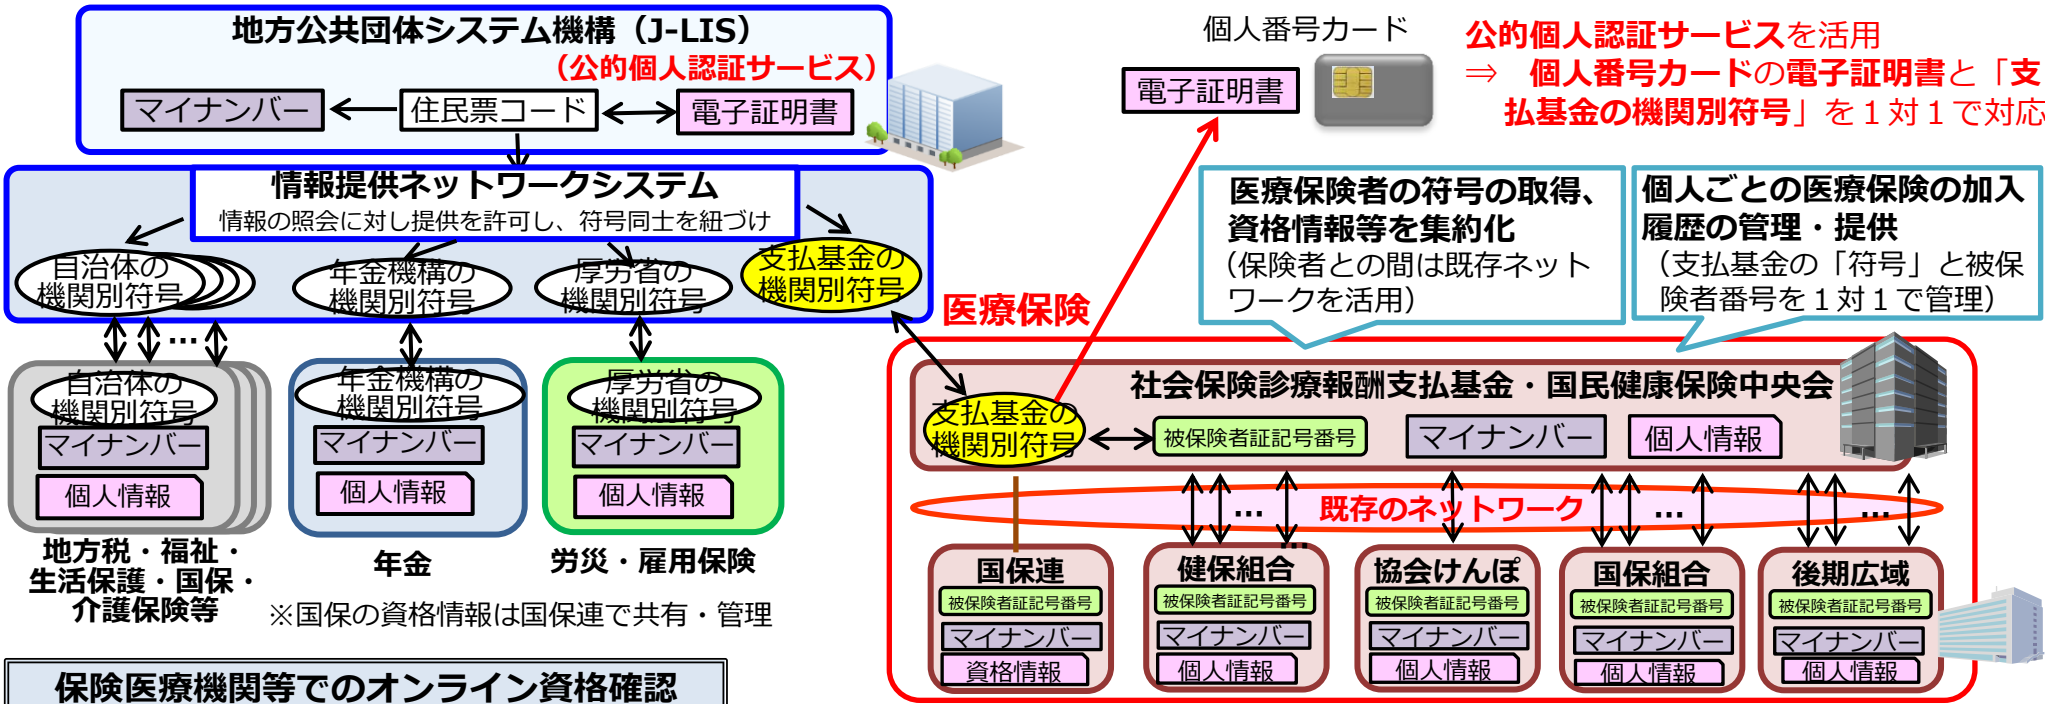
地方公共団体システム機構（J-LIS）
（公的個人認証サービス）
マイナンバー
住民票コード
電子証明書

個人番号カード
電子証明書

公的個人認証サービスを活用
⇒ 個人番号カードの電子証明書と「支払基金の機関別符号」を１対１で対応

情報提供ネットワークシステム
情報の照会に対し提供を許可し、符号同士を紐づけ
自治体の機関別符号
年金機構の機関別符号
厚労省の機関別符号
支払基金の機関別符号

医療保険者の符号の取得、資格情報等を集約化
（保険者との間は既存ネットワークを活用）

個人ごとの医療保険の加入履歴の管理・提供
（支払基金の「符号」と被保険者番号を１対１で管理）

医療保険

…

自治体の機関別符号
マイナンバー
個人情報

年金機構の機関別符号
マイナンバー
個人情報

厚労省の機関別符号
マイナンバー
個人情報

地方税・福祉・生活保護・国保・介護保険等

年金

労災・雇用保険

※国保の資格情報は国保連で共有・管理

社会保険診療報酬支払基金・国民健康保険中央会
支払基金の機関別符号
被保険者証記号番号
マイナンバー
個人情報

既存のネットワーク
… … …

国保連
被保険者証記号番号
マイナンバー
資格情報

健保組合
被保険者証記号番号
マイナンバー
個人情報

協会けんぽ
被保険者証記号番号
マイナンバー
個人情報

国保組合
被保険者証記号番号
マイナンバー
個人情報

後期広域
被保険者証記号番号
マイナンバー
個人情報

保険医療機関等でのオンライン資格確認